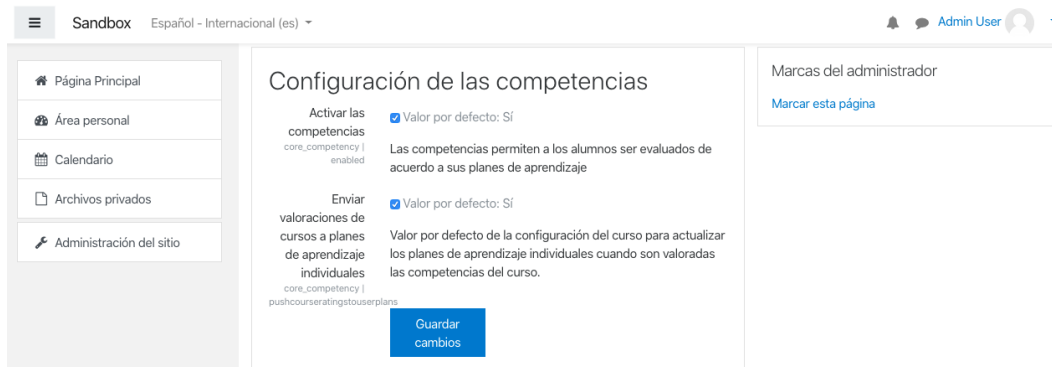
Sandbox Español - Internacional (es)

Admin User

Página Principal

Área personal

Calendario

Archivos privados

Administración del sitio

Configuración de las competencias

Activar las competencias
core_competency | enabled

Valor por defecto: Sí

Las competencias permiten a los alumnos ser evaluados de acuerdo a sus planes de aprendizaje

Enviar valoraciones de cursos a planes de aprendizaje individuales
core_competency | pushcourseratingstouserplans

Valor por defecto: Sí

Valor por defecto de la configuración del curso para actualizar los planes de aprendizaje individuales cuando son valoradas las competencias del curso.

Guardar cambios

Marcas del administrador

Marcar esta página